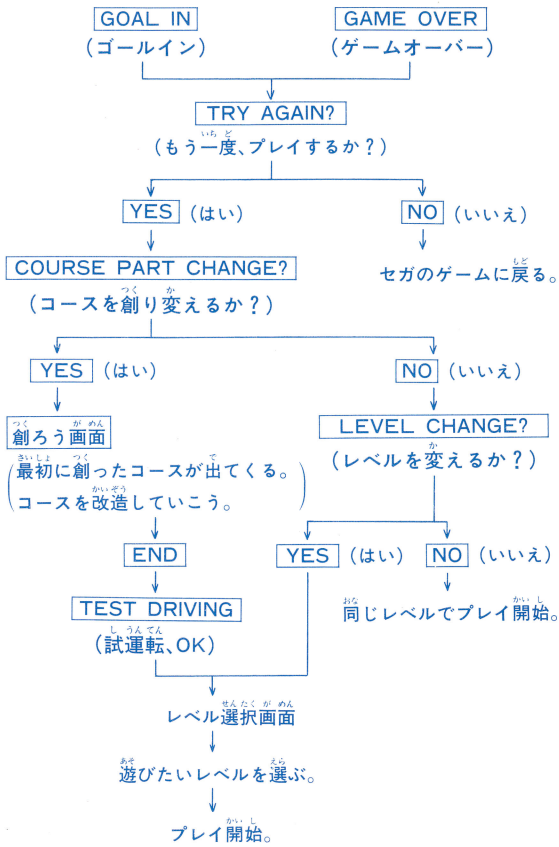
GOAL IN
（ゴールイン）

GAME OVER
（ゲームオーバー）

TRY AGAIN?
（もう一度、プレイするか？）

YES（はい）

NO（いいえ）

セガのゲームに戻る。

COURSE PART CHANGE?
（コースを創り変えるか？）

YES（はい）

NO（いいえ）

創ろう画面
（最初に創ったコースが出てくる。コースを改造していこう。）

LEVEL CHANGE?
（レベルを変えるか？）

END

YES（はい）

NO（いいえ）

TEST DRIVING
（試運転、OK）

同じレベルでプレイ開始。

レベル選択画面

遊びたいレベルを選ぶ。

プレイ開始。